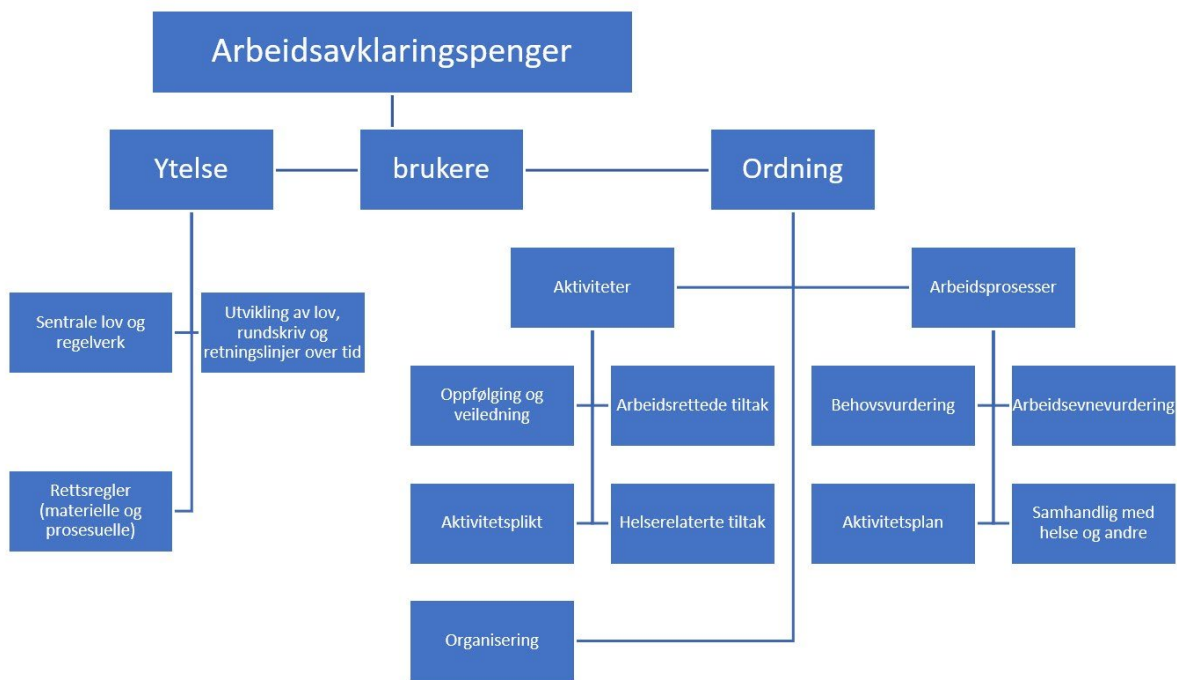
Arbeidsavklaringspenger

Ytelse

brukere

Ordning

Sentrale lov og regelverk

Utvikling av lov, rundskriv og retningslinjer over tid

Rettsregler (materielle og prosesuelle)

Aktiviteter

Arbeidsprosesser

Oppfølging og veiledning

Arbeidsrettede tiltak

Aktivitetsplikt

Helserelaterte tiltak

Behovsvurdering

Arbeidsevnevurdering

Aktivitetsplan

Samhandlig med helse og andre

Organisering